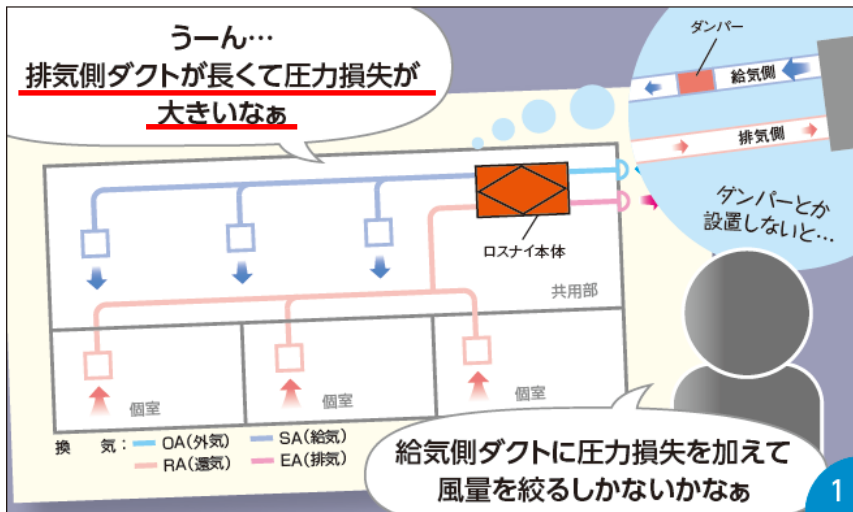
うーん…
排気側ダクトが長くて圧力損失が大きいなぁ

ダンパー

給気側

排気側

ダンパーとか設置しないと…

ロスナイ本体

共用部

個室

個室

個室

換　気：OA(外気)　SA(給気)
RA(還気)　EA(排気)

給気側ダクトに圧力損失を加えて風量を絞るしかないかなぁ

1